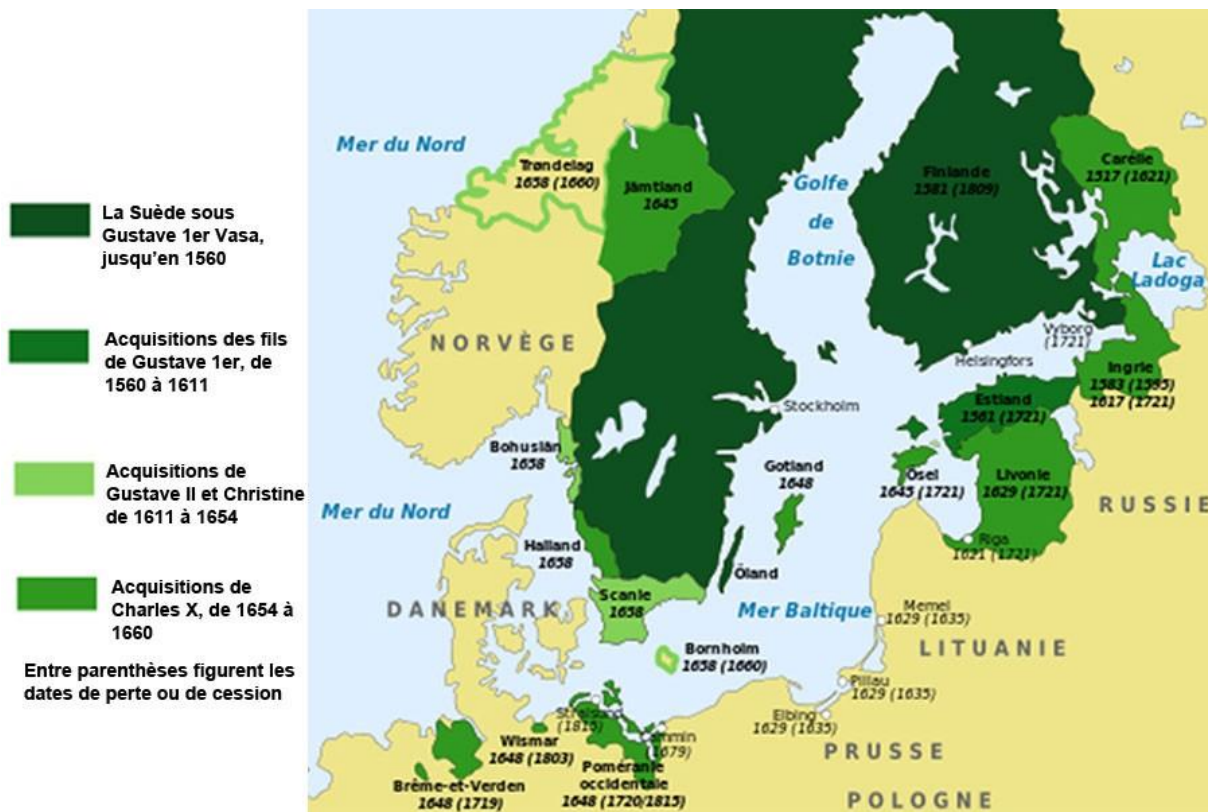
La Suède sous Gustave 1er Vasa, jusqu'en 1560

Acquisitions des fils de Gustave 1er, de 1560 à 1611

Acquisitions de Gustave II et Christine de 1611 à 1654

Acquisitions de Charles X, de 1654 à 1660

Entre parenthèses figurent les dates de perte ou de cession

Mer du Nord

Trøndelag
1658 (1660)

Jämtland
1645

Golfe
de
Botnie

Finlande
1581 (1809)

Carélie
1617 (1621)

Lac
Ladoga

NORVÈGE

Vyborg
(1721)

Helsingfors

Ingrie
1583 (1595)
1617 (1721)

Estland
1561 (1721)

Stockholm

Bohuslän
1658

Gotland
1648

Ösel
1645 (1721)

Livonie
1629 (1721)

RUSSIE

Mer du Nord

Riga
1621 (1721)

Halland
1658

Öland

Scanie
1658

DANEMARK

Mer Baltique

Memel
1629 (1635)

LITUANIE

Bornholm
1658 (1660)

Pillau
1629 (1635)

Stralsund
(1815)

Elbing
1629 (1635)

Cammin
(1679)

Wismar
1648 (1803)

PRUSSE

Poméranie
occidentale
1648 (1720/1815)

Brême-et-Verden
1648 (1719)

POLOGNE